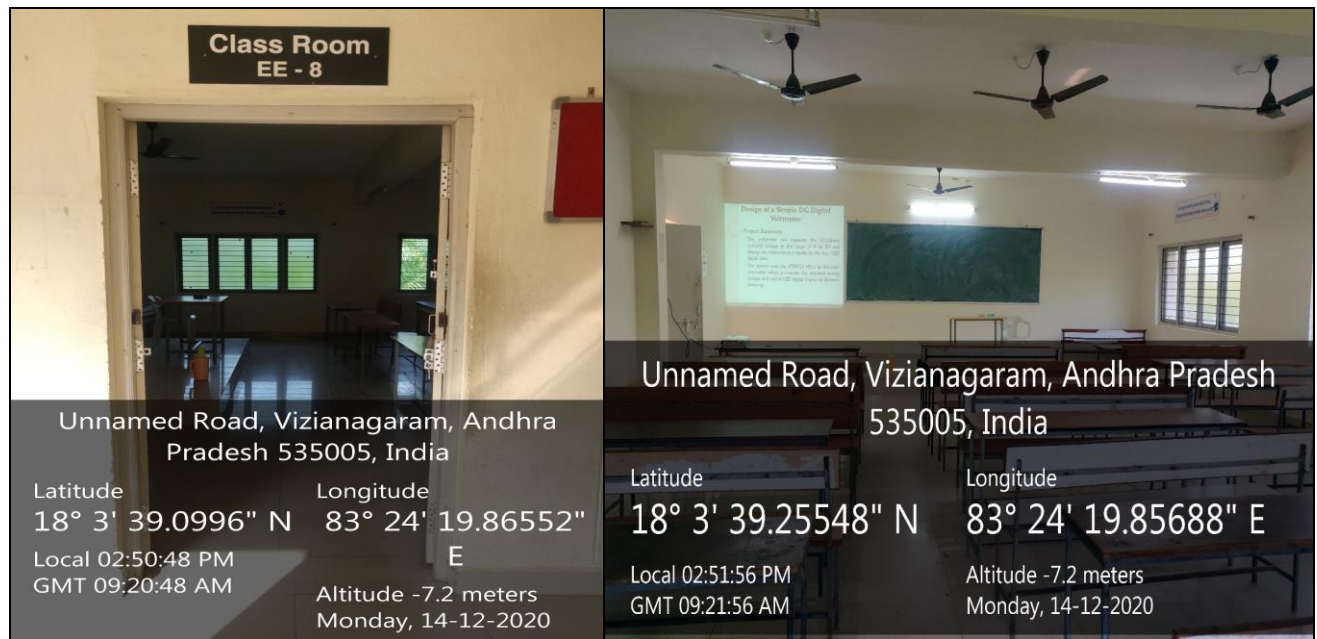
Class Room
EE - 8

Unnamed Road, Vizianagaram, Andhra Pradesh 535005, India

Latitude
18° 3' 39.0996" N

Longitude
83° 24' 19.86552" E

Local 02:50:48 PM
GMT 09:20:48 AM

Altitude -7.2 meters
Monday, 14-12-2020

Design of a Simple DC Digital Voltmeter

Unnamed Road, Vizianagaram, Andhra Pradesh 535005, India

Latitude
18° 3' 39.25548" N

Longitude
83° 24' 19.85688" E

Local 02:51:56 PM
GMT 09:21:56 AM

Altitude -7.2 meters
Monday, 14-12-2020